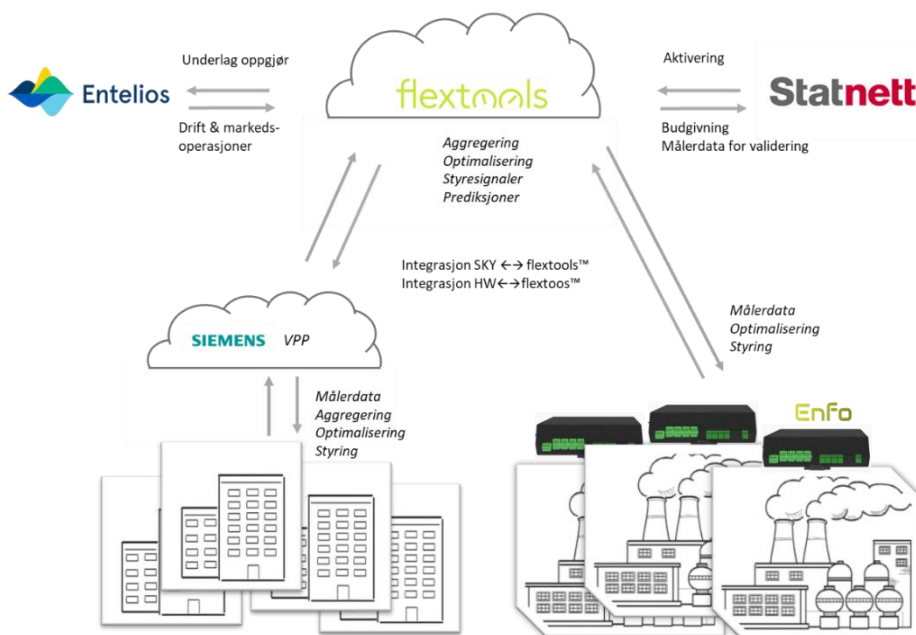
Underlag oppgjør

Entelios

Drift & markedsoperasjoner

flextools

Aggregering
Optimalisering
Styresignaler
Prediksjoner

Aktivering

Statnett

Budgivning
Målerdata for validering

Integrasjon SKY ←→ flextools™
Integrasjon HW←→flextoos™

SIEMENS VPP

Målerdata
Aggregering
Optimalisering
Styring

Målerdata
Optimalisering
Styring

EnFo